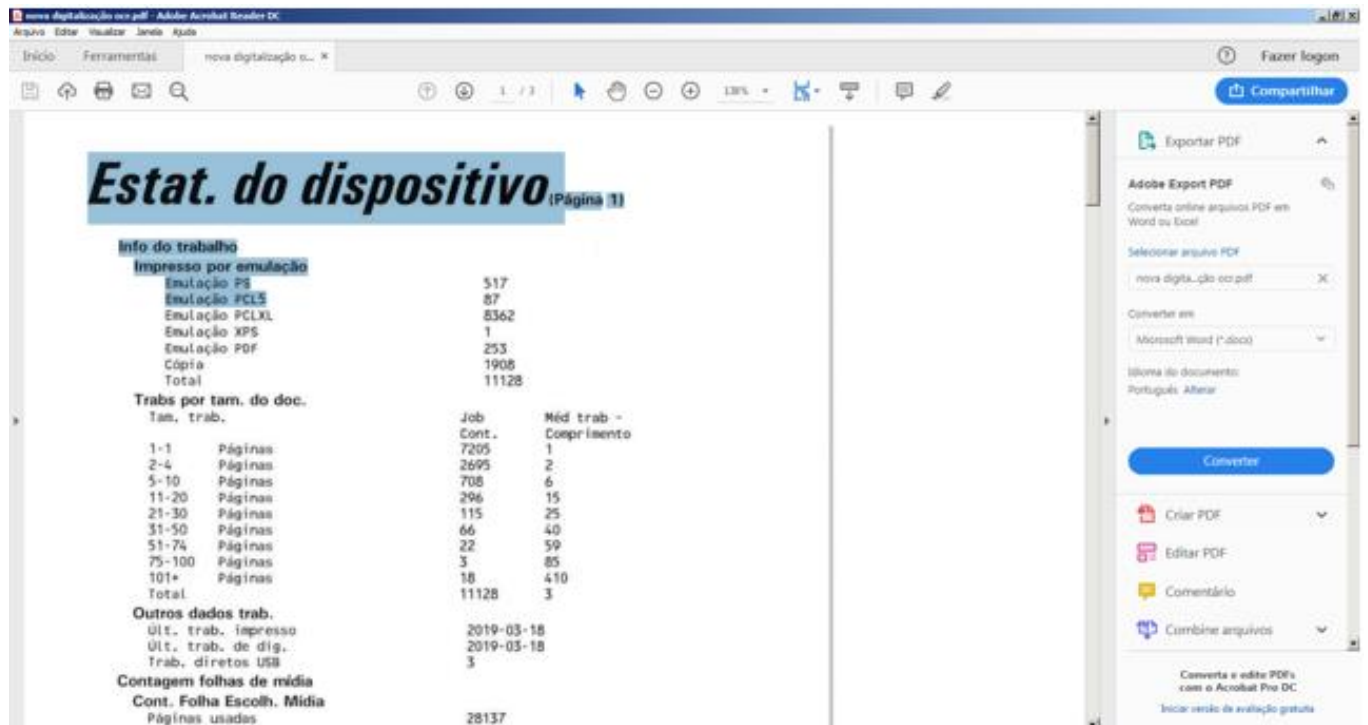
nova digitalização ocr.pdf - Adobe Acrobat Reader DC
Arquivo Editar Visualizar Janela Ajuda

Início Ferramentas nova digitalização o... ×

Fazer logon

1 / 3 138%

Compartilhar

Estat. do dispositivo (Página 1)

Info do trabalho
Impresso por emulação

| | |
|---|---|
| Emulação PS | 517 |
| Emulação PCL5 | 87 |
| Emulação PCLXL | 8362 |
| Emulação XPS | 1 |
| Emulação PDF | 253 |
| Cópia | 1908 |
| Total | 11128 |

Trabs por tam. do doc.

| Tam. trab. | | Job Cont. | Méd trab - Comprimento |
|---|---|---|---|
| 1-1 | Páginas | 7205 | 1 |
| 2-4 | Páginas | 2695 | 2 |
| 5-10 | Páginas | 708 | 6 |
| 11-20 | Páginas | 296 | 15 |
| 21-30 | Páginas | 115 | 25 |
| 31-50 | Páginas | 66 | 40 |
| 51-74 | Páginas | 22 | 59 |
| 75-100 | Páginas | 3 | 85 |
| 101+ | Páginas | 18 | 410 |
| Total | | 11128 | 3 |

Outros dados trab.

| | |
|---|---|
| Últ. trab. impresso | 2019-03-18 |
| Últ. trab. de dig. | 2019-03-18 |
| Trab. diretos USB | 3 |

Contagem folhas de mídia
Cont. Folha Escolh. Mídia
Páginas usadas 28137

Exportar PDF
Adobe Export PDF
Converta online arquivos PDF em Word ou Excel
Selecionar arquivo PDF
nova digita...ção ocr.pdf
Converter em
Microsoft Word (*.docx)
Idioma do documento:
Português Alterar
Converter
Criar PDF
Editar PDF
Comentário
Combine arquivos
Converta e edite PDFs com o Acrobat Pro DC
Iniciar versão de avaliação gratuita